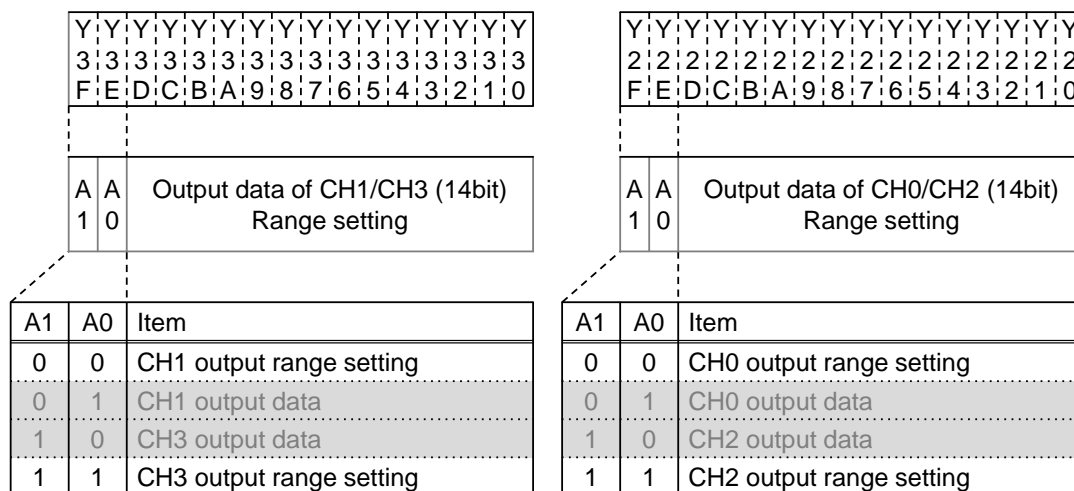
| Y3F | Y3E | Y3D | Y3C | Y3B | Y3A | Y39 | Y38 | Y37 | Y36 | Y35 | Y34 | Y33 | Y32 | Y31 | Y30 |
|---|---|---|---|---|---|---|---|---|---|---|---|---|---|---|---|

A1 A0 Output data of CH1/CH3 (14bit) Range setting

| A1 | A0 | Item |
|---|---|---|
| 0 | 0 | CH1 output range setting |
| 0 | 1 | CH1 output data |
| 1 | 0 | CH3 output data |
| 1 | 1 | CH3 output range setting |

| Y2F | Y2E | Y2D | Y2C | Y2B | Y2A | Y29 | Y28 | Y27 | Y26 | Y25 | Y24 | Y23 | Y22 | Y21 | Y20 |
|---|---|---|---|---|---|---|---|---|---|---|---|---|---|---|---|

A1 A0 Output data of CH0/CH2 (14bit) Range setting

| A1 | A0 | Item |
|---|---|---|
| 0 | 0 | CH0 output range setting |
| 0 | 1 | CH0 output data |
| 1 | 0 | CH2 output data |
| 1 | 1 | CH2 output range setting |